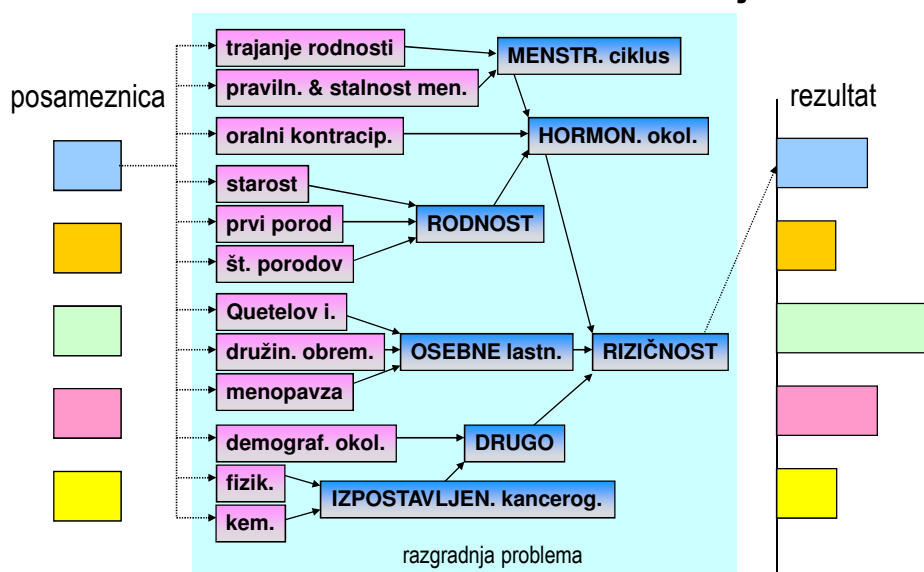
posameznica

trajanje rodnosti
pravil. & stalnost men.
oralni kontracip.
starost
prvi porod
št. porodov
Quetelov i.
družin. obrem.
menopavza
demograf. okol.
fizik.
kem.

MENSTR. ciklus
HORMON. okol.
RODNOST
OSEBNE lastn.
RIZIČNOST
DRUGO
IZPOSTAVLJEN. kancerog.

razgradnja problema

rezultat